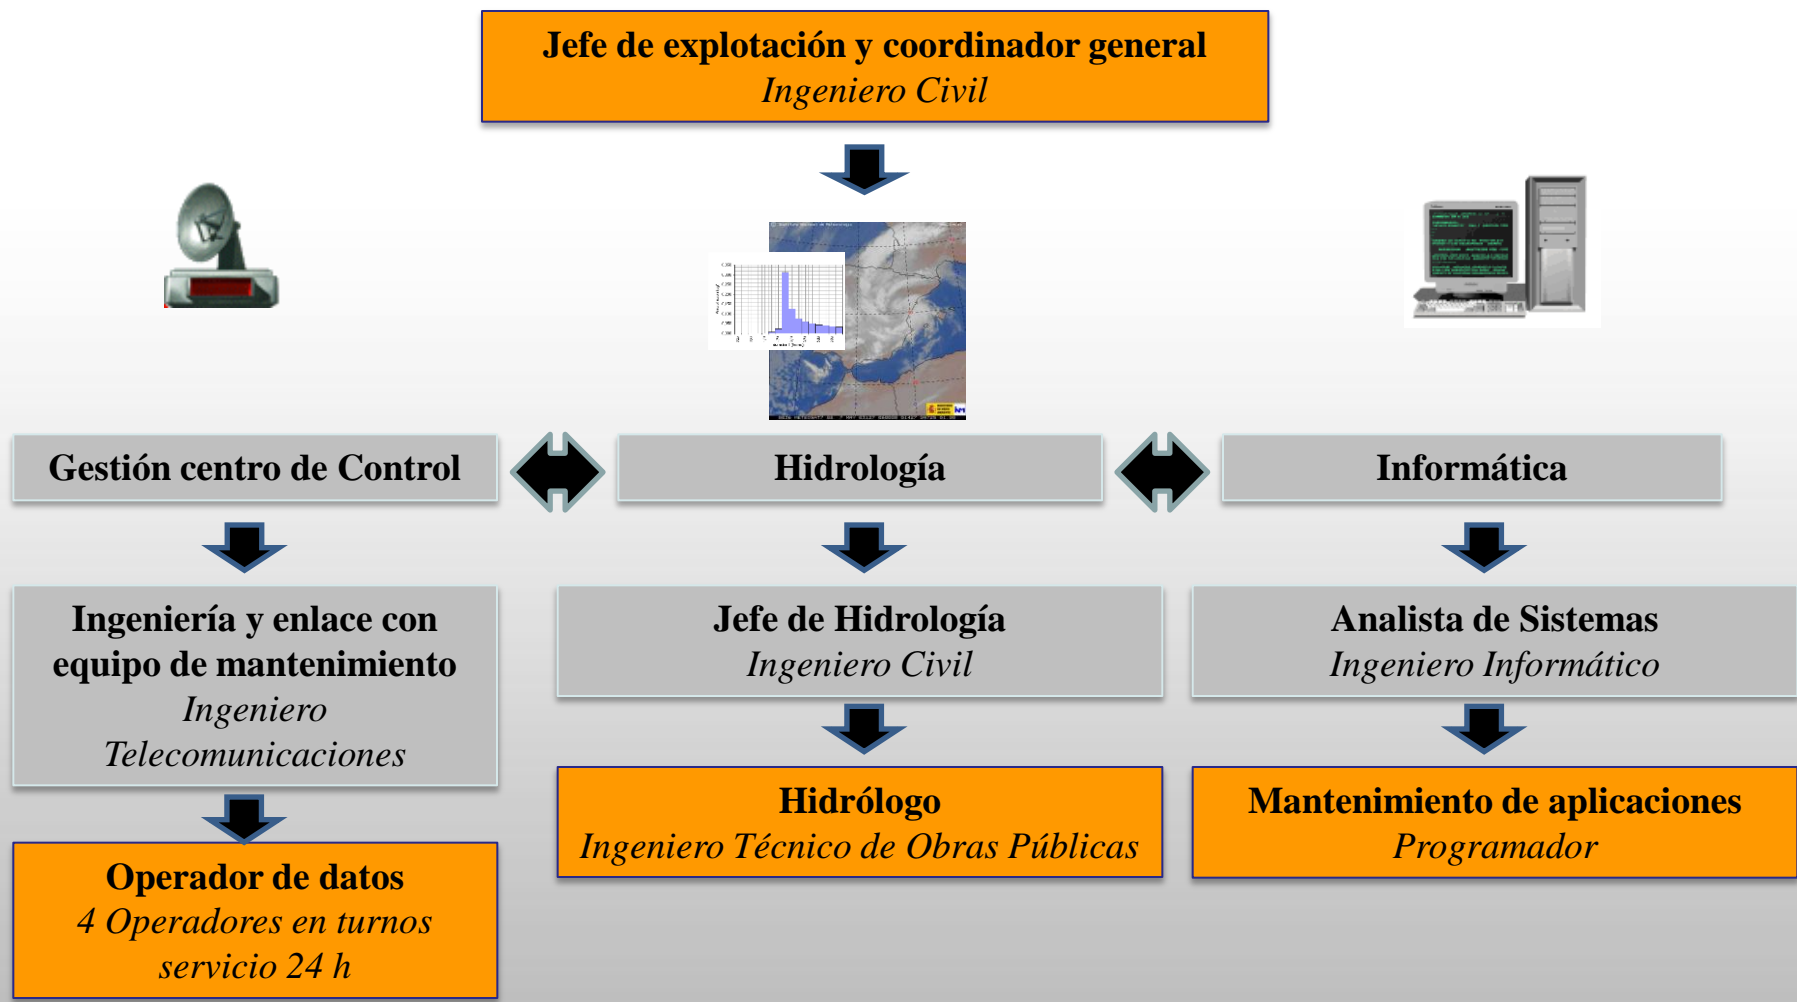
Jefe de explotación y coordinador general
Ingeniero Civil

Gestión centro de Control

Hidrología

Informática

Ingeniería y enlace con equipo de mantenimiento
Ingeniero Telecomunicaciones

Jefe de Hidrología
Ingeniero Civil

Analista de Sistemas
Ingeniero Informático

Operador de datos
4 Operadores en turnos servicio 24 h

Hidrólogo
Ingeniero Técnico de Obras Públicas

Mantenimiento de aplicaciones
Programador